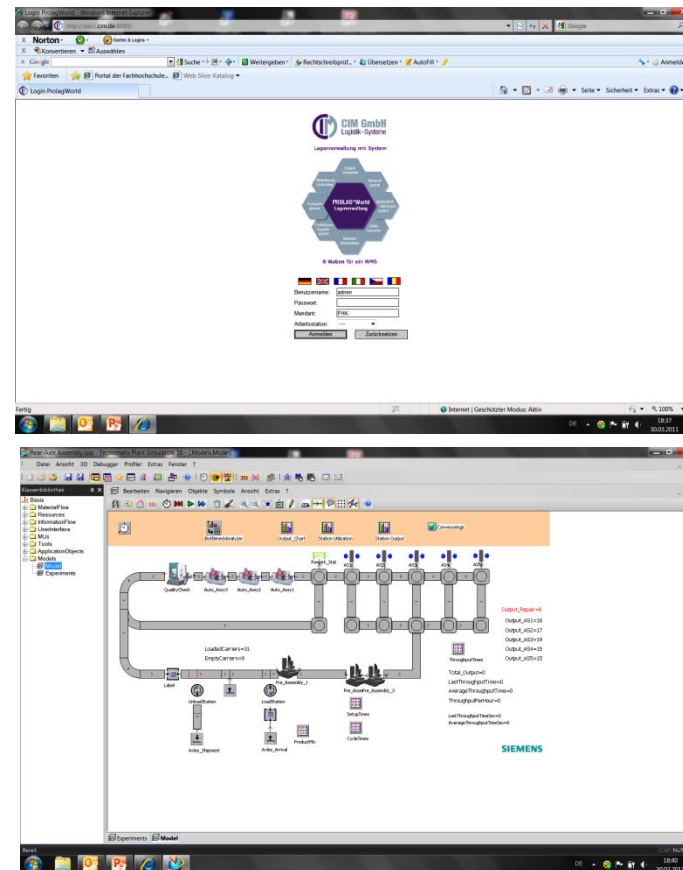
Login ProlagWorld - Windows Internet Explorer

Norton · Norton & Logins ·
Konvertieren · Auswählen
Google · Suche · Weitergeben · Rechtschreibprüf. · Übersetzen · AutoFill · Anmelden
Favoriten · Portal der Fachhochschule... · Web Slice-Katalog
Login ProlagWorld · Seite · Sicherheit · Extras

CIM GmbH
Logistik-Systeme

Lagerverwaltung mit System

PROLAG®World
Lagerverwaltung

8 Nutzen für ein WMS

Benutzername: admin
Passwort:
Mandant: FHK
Arbeitsstation: ---
Anmelden · Zurücksetzen

Fertig · Internet | Geschützter Modus: Aktiv · 100%
DE · 18:37 · 30.03.2011

Rear-Axle Assembly.spp - Tecnomatix Plant Simulation 10 - [.Models.Model]

Datei Ansicht 3D Debugger Profiler Extras Fenster ?

Klassenbibliothek
Basis
MaterialFlow
Resources
InformationFlow
UserInterface
MUs
Tools
ApplicationObjects
Models
Model
Experiments

Bearbeiten Navigieren Objekte Symbole Ansicht Extras ?

BottleneckAnalyzer · Output_Chart · Station-Utilization · Station-Output · Conveyorlogic

QualityCheck · Auto_Assy3 · Auto_Assy2 · Auto_Assy1 · Repair_Stat · AS1 · AS2 · AS3 · AS4 · AS5

Output_Repair=0
Output_AS1=16
Output_AS2=17
Output_AS3=19
Output_AS4=15
Output_AS5=15

LoadedCarriers=31
EmptyCarriers=0

ThroughputTimes

Total_Output=0
LastThroughputTime=0
AverageThroughputTime=0
ThroughputPerHour=0

LastThroughputTimeSec=0
AverageThroughputTimeSec=0

Label · UnloadStation · LoadStation · Pre_Assembly_1 · Pre_Assembly_2 · Pre_Assembly_3 · SetupTimes · CycleTimes · Axles_Shipment · Axles_Arrival · ProductMix

SIEMENS

Experiments · Model
Bereit
DE · 18:40 · 30.03.2011